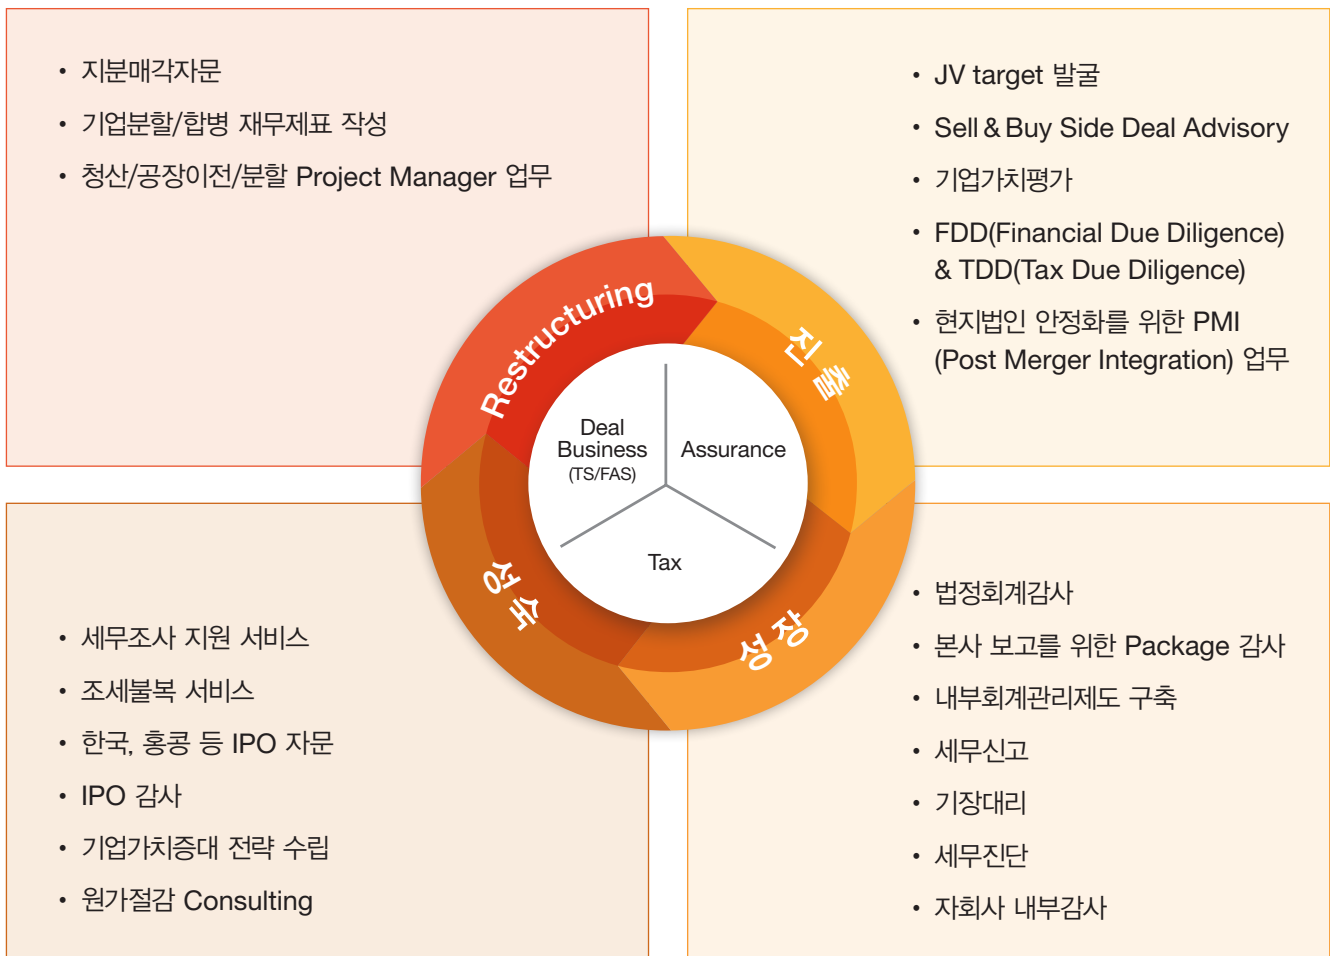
• 지분매각자문
• 기업분할/합병 재무제표 작성
• 청산/공장이전/분할 Project Manager 업무

• JV target 발굴
• Sell & Buy Side Deal Advisory
• 기업가치평가
• FDD(Financial Due Diligence) & TDD(Tax Due Diligence)
• 현지법인 안정화를 위한 PMI (Post Merger Integration) 업무

Restructuring
진출
성숙
성장

Deal Business (TS/FAS)
Assurance
Tax

• 세무조사 지원 서비스
• 조세불복 서비스
• 한국, 홍콩 등 IPO 자문
• IPO 감사
• 기업가치증대 전략 수립
• 원가절감 Consulting

• 법정회계감사
• 본사 보고를 위한 Package 감사
• 내부회계관리제도 구축
• 세무신고
• 기장대리
• 세무진단
• 자회사 내부감사